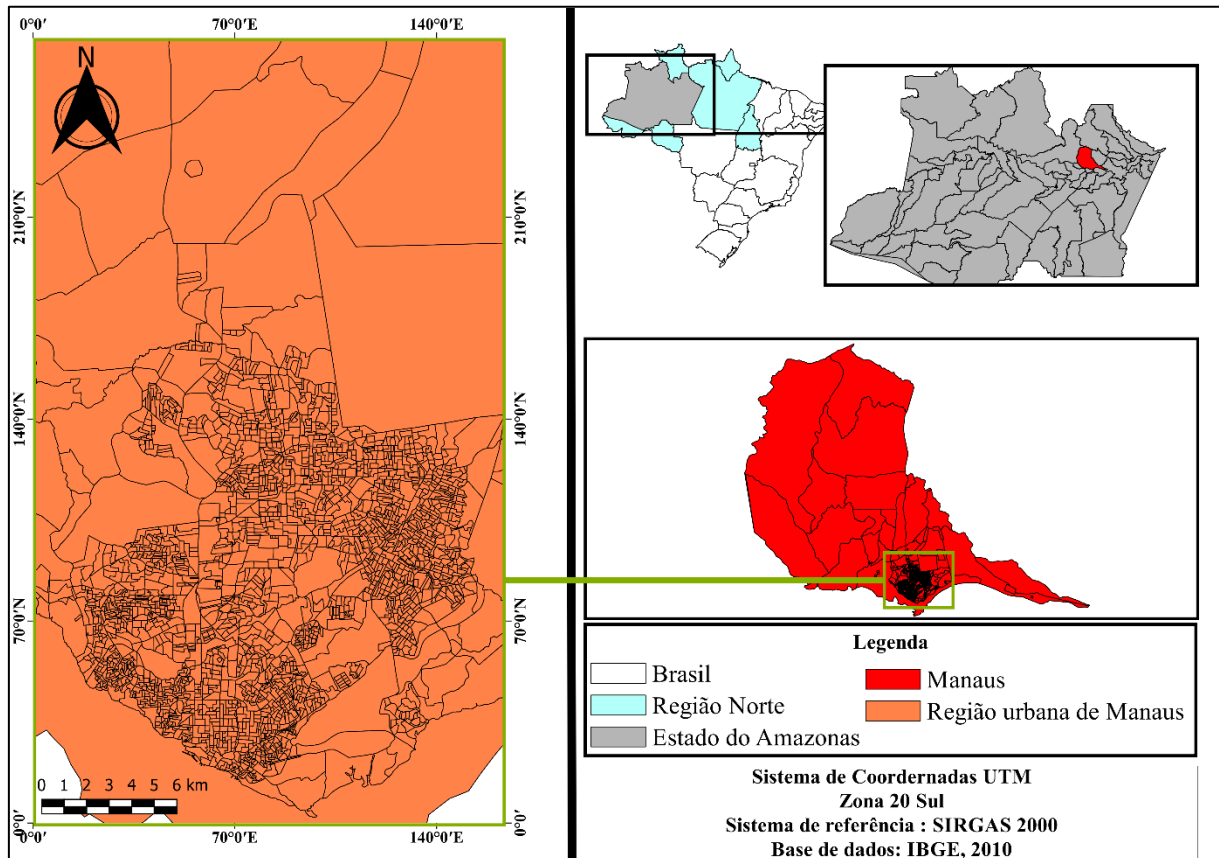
0°0′ 70°0′E 140°0′E

N

210°0′N 210°0′N

140°0′N 140°0′N

70°0′N 70°0′N

0 1 2 3 4 5 6 km

0°0′ 0°0′

0°0′ 70°0′E 140°0′E

Legenda

Brasil

Região Norte

Estado do Amazonas

Manaus

Região urbana de Manaus

Sistema de Coordernadas UTM
Zona 20 Sul
Sistema de referência : SIRGAS 2000
Base de dados: IBGE, 2010